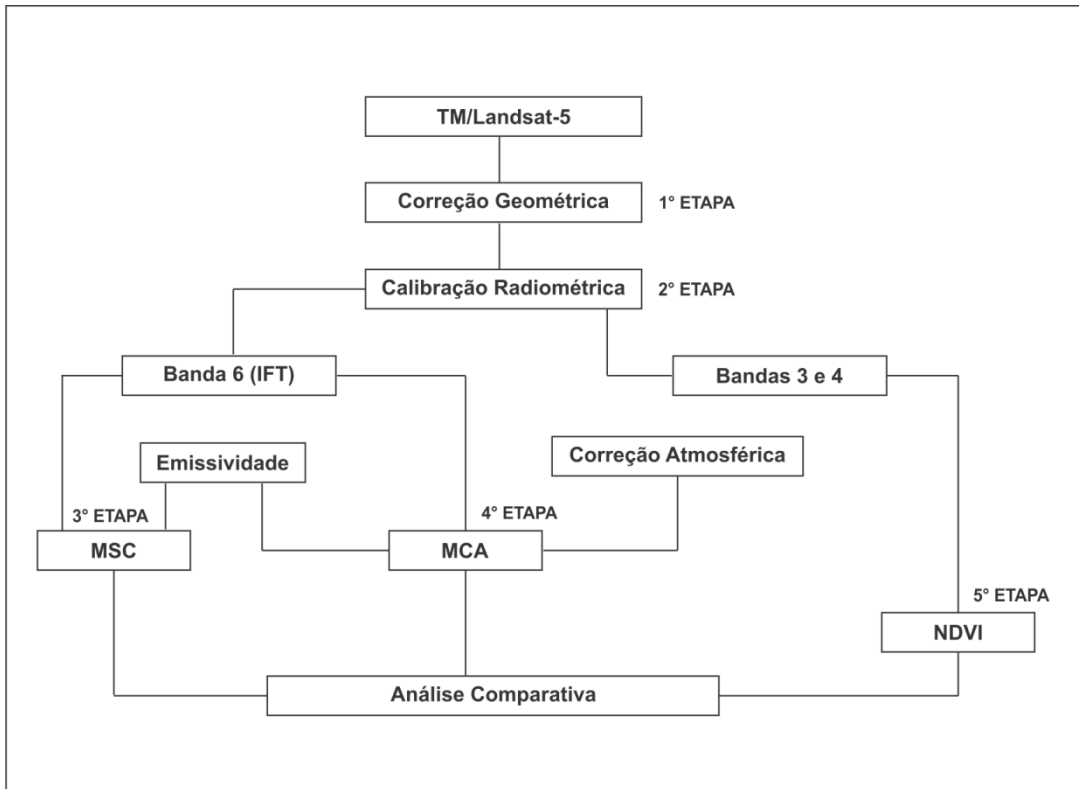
TM/Landsat-5

Correção Geométrica

1° ETAPA

Calibração Radiométrica

2° ETAPA

Banda 6 (IFT)

Bandas 3 e 4

Emissividade

Correção Atmosférica

3° ETAPA

4° ETAPA

MSC

MCA

5° ETAPA

NDVI

Análise Comparativa